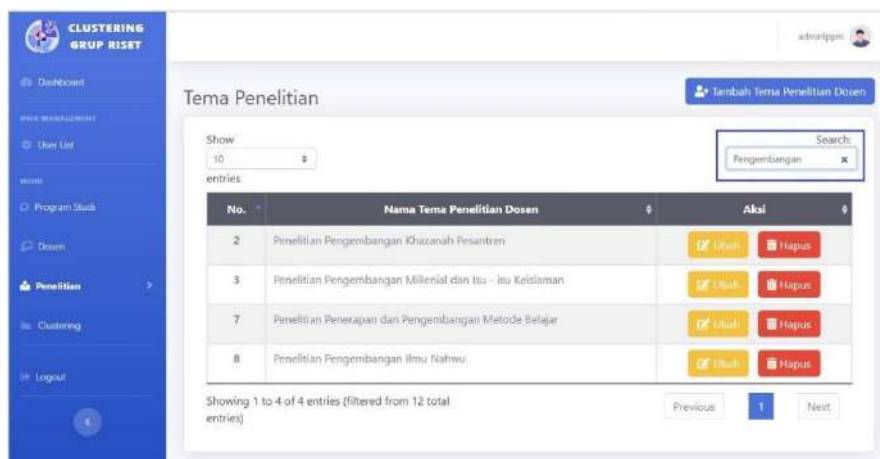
CLUSTERING GRUP RISET

Dashboard

USER MANAGEMENT

User List

MENU

Program Studi

Dosen

Penelitian

Clustering

Logout

adminlppm

Tema Penelitian

Tambah Tema Penelitian Dosen

Show 10 entries

Search: Pengembangan

| No. | Nama Tema Penelitian Dosen | Aksi |
|---|---|---|
| 2 | Penelitian Pengembangan Khazanah Pesantren | Ubah Hapus |
| 3 | Penelitian Pengembangan Millenial dan Isu - isu Keislaman | Ubah Hapus |
| 7 | Penelitian Penerapan dan Pengembangan Metode Belajar | Ubah Hapus |
| 8 | Penelitian Pengembangan Ilmu Nahwu | Ubah Hapus |

Showing 1 to 4 of 4 entries (filtered from 12 total entries)

Previous 1 Next